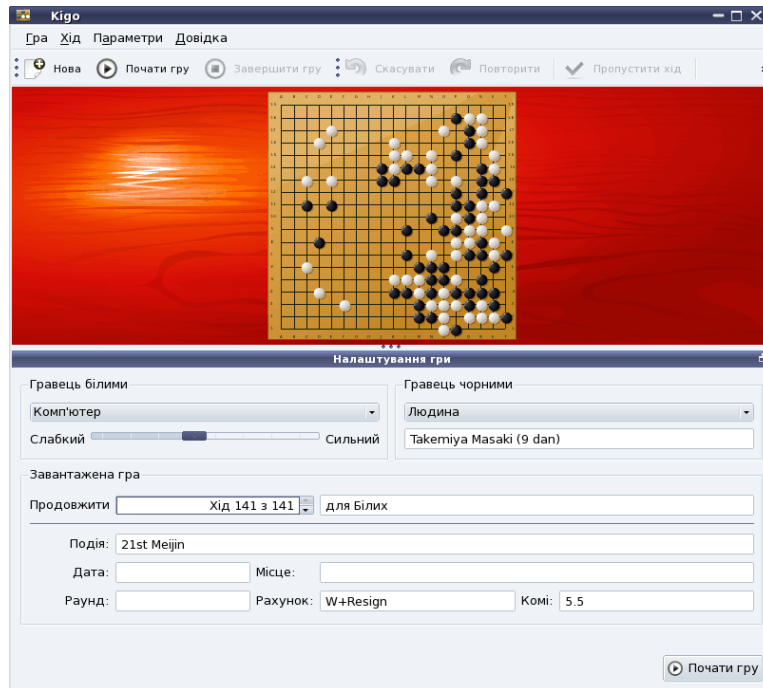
Kigo

Гра Хід Параметри Довідка

Нова Почати гру Завершити гру Скасувати Повторити Пропустити хід

Налаштування гри

Гравець білими

Комп'ютер

Слабкий Сильний

Гравець чорними

Людина

Takemiya Masaki (9 dan)

Завантажена гра

Продовжити Хід 141 з 141 для Білих

Подія: 21st Meijin

Дата: Місце:

Раунд: Рахунок: W+Resign Комі: 5.5

Почати гру